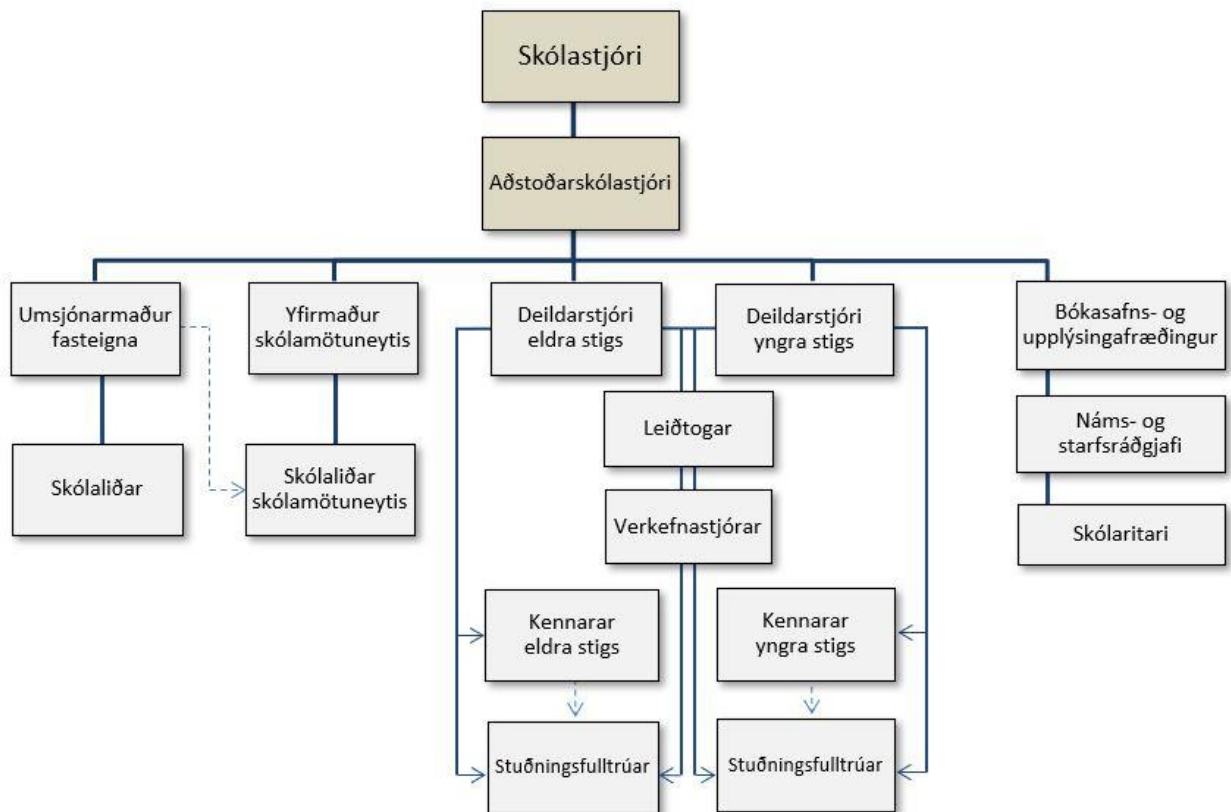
Skólastjóri

Aðstoðarskólastjóri

Umsjónarmaður fasteigna

Yfirmaður skólamötuneytis

Deildarstjóri eldra stigs

Deildarstjóri yngra stigs

Bókasafns- og upplýsingafræðingur

Skólaliðar

Skólaliðar skólamötuneytis

Leiðtogar

Verkefnastjórar

Náms- og starfsráðgjafi

Skólaritari

Kennarar eldra stigs

Kennarar yngra stigs

Stuðningsfulltrúar

Stuðningsfulltrúar